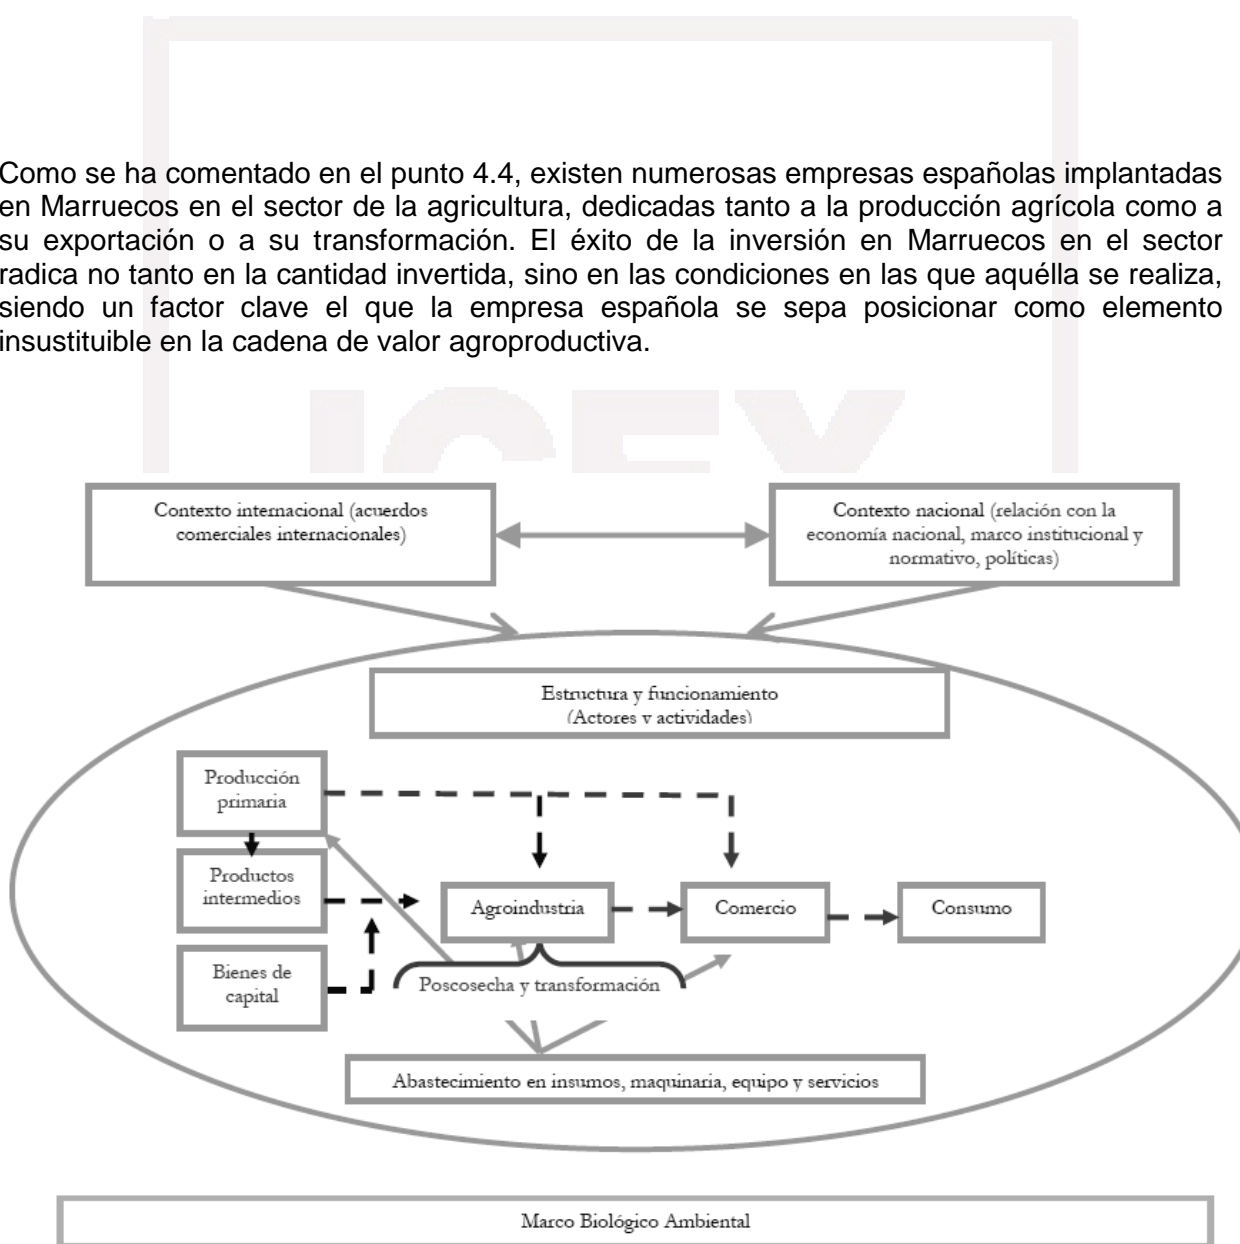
Como se ha comentado en el punto 4.4, existen numerosas empresas españolas implantadas en Marruecos en el sector de la agricultura, dedicadas tanto a la producción agrícola como a su exportación o a su transformación. El éxito de la inversión en Marruecos en el sector radica no tanto en la cantidad invertida, sino en las condiciones en las que aquélla se realiza, siendo un factor clave el que la empresa española se sepa posicionar como elemento insustituible en la cadena de valor agroproductiva.

ICEX

Contexto internacional (acuerdos comerciales internacionales)

Contexto nacional (relación con la economía nacional, marco institucional y normativo, políticas)

Estructura y funcionamiento (Actores y actividades)

Producción primaria

Productos intermedios

Bienes de capital

Agroindustria

Comercio

Consumo

Poscosecha y transformación

Abastecimiento en insumos, maquinaria, equipo y servicios

Marco Biológico Ambiental